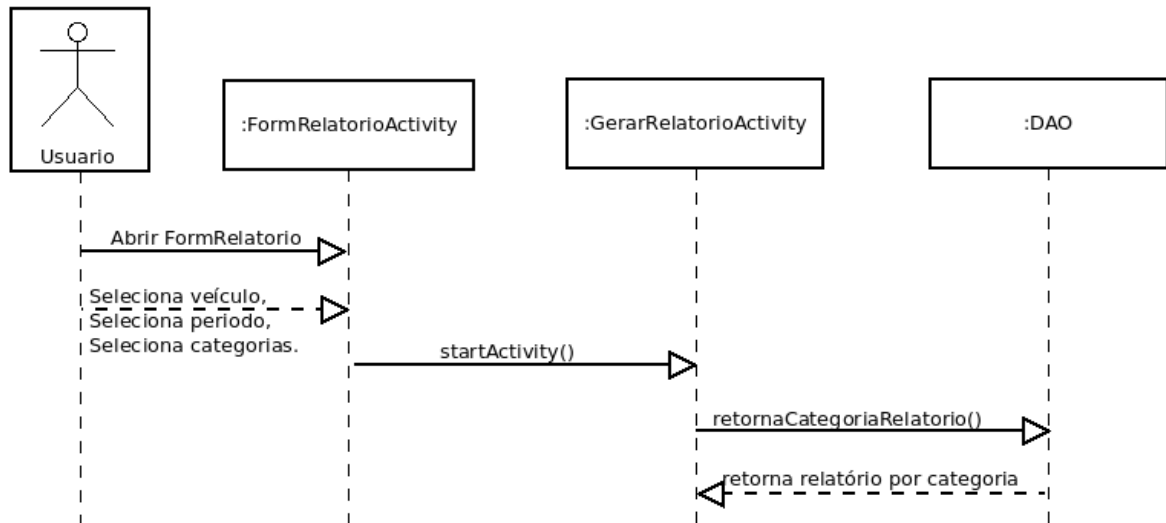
Usuario

:FormRelatorioActivity

:GerarRelatorioActivity

:DAO

Abrir FormRelatorio

Seleciona veículo,
Seleciona periodo,
Seleciona categorias.

startActivity()

retornaCategoriaRelatorio()

retorna relatório por categoria